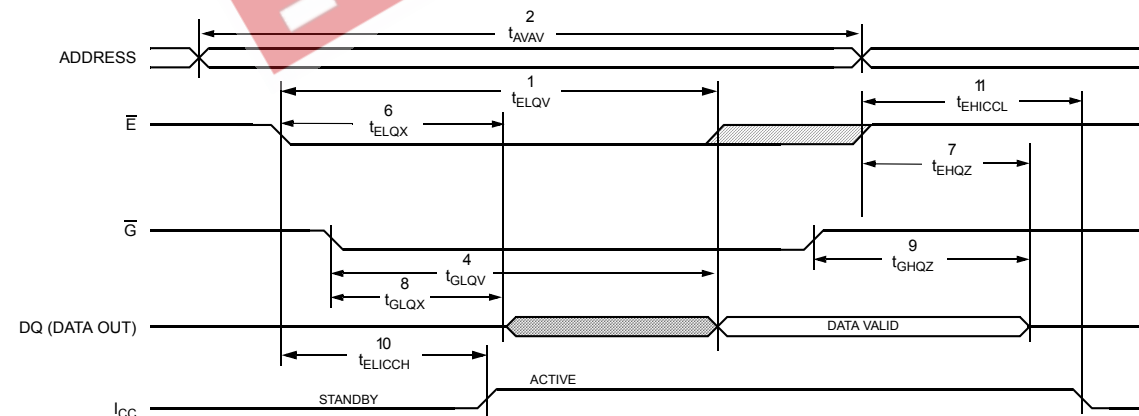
2
$t_{AVAV}$
ADDRESS
1
$t_{ELQV}$
11
$t_{EHICCL}$
$\overline{E}$
6
$t_{ELQX}$
7
$t_{EHQZ}$
$\overline{G}$
9
$t_{GHQZ}$
4
$t_{GLQV}$
8
$t_{GLQX}$
DQ (DATA OUT)
DATA VALID
10
$t_{ELICCH}$
ACTIVE
STANDBY
$I_{CC}$